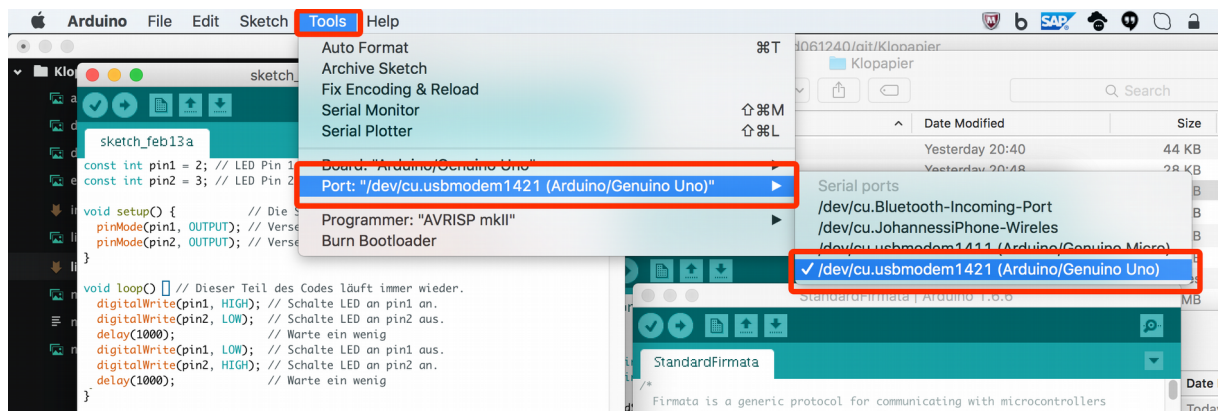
Arduino File Edit Sketch Tools Help

Auto Format ⌘T
Archive Sketch
Fix Encoding & Reload
Serial Monitor ⇧⌘M
Serial Plotter ⇧⌘L
Board: "Arduino/Genuino Uno"
Port: "/dev/cu.usbmodem1421 (Arduino/Genuino Uno)"
Programmer: "AVRISP mkII"
Burn Bootloader

Serial ports
/dev/cu.Bluetooth-Incoming-Port
/dev/cu.JohannessiPhone-Wireles
/dev/cu.usbmodem1411 (Arduino/Genuino Micro)
✓ /dev/cu.usbmodem1421 (Arduino/Genuino Uno)

d061240/git/Klopapier
Klopapier
Search
Date Modified | Size
Yesterday 20:40 | 44 KB
Yesterday 20:48 | 28 KB
B
B
B
B
MB

Klop
sketch_
sketch_feb13a
const int pin1 = 2; // LED Pin 1
const int pin2 = 3; // LED Pin 2

void setup() { // Die S
pinMode(pin1, OUTPUT); // Verse
pinMode(pin2, OUTPUT); // Verse
}

void loop() { // Dieser Teil des Codes läuft immer wieder.
digitalWrite(pin1, HIGH); // Schalte LED an pin1 an.
digitalWrite(pin2, LOW); // Schalte LED an pin2 aus.
delay(1000); // Warte ein wenig
digitalWrite(pin1, LOW); // Schalte LED an pin1 aus.
digitalWrite(pin2, HIGH); // Schalte LED an pin2 an.
delay(1000); // Warte ein wenig
}

StandardFirmata | Arduino 1.6.6
StandardFirmata
/*
Firmata is a generic protocol for communicating with microcontrollers
Date
Today